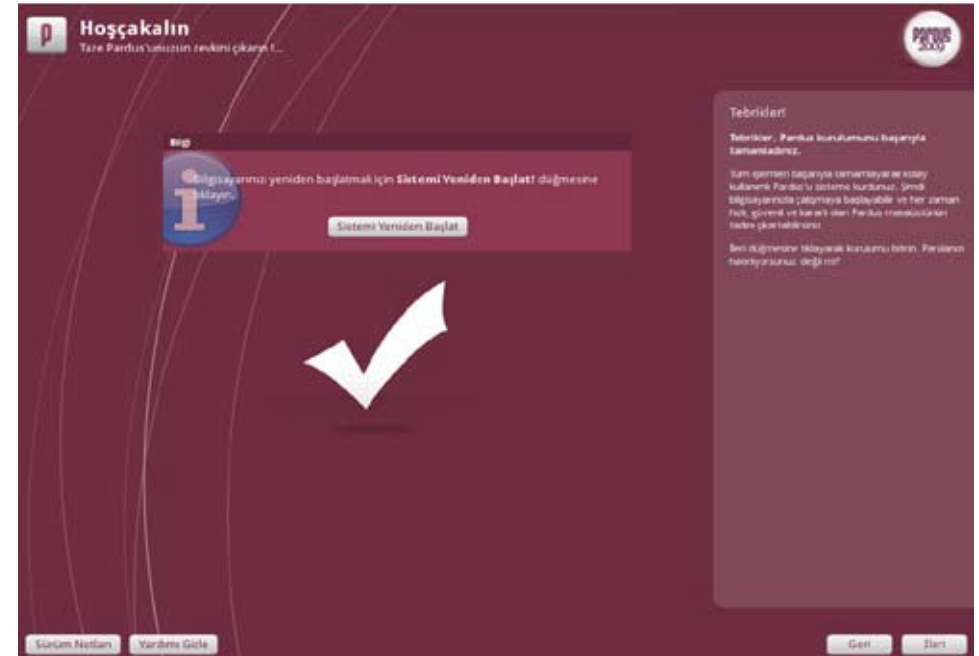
Hoşçakalın
Taze Pardus'unuzun zevkini çıkarın!...

PARDUS 2009

Bilgi

Bilgisayarınızı yeniden başlatmak için **Sistemi Yeniden Başlat!** düğmesine tıklayın.

Sistemi Yeniden Başlat

Tebrikler!

Tebrikler, Pardus kurulumunu başarıyla tamamladınız.

Tüm işlemleri başarıyla tamamlayarak kolay kullanımlı Pardus'u sisteme kurdunuz. Şimdi bilgisayarınızda çalışmaya başlayabilir ve her zaman hızlı, güvenli ve kararlı olan Pardus maceralarının tadını çıkartabilirsiniz.

İleri düğmesine tıklayarak kurulumu bitirin. Pardus'u hatırlıyorsunuz, değil mi?

Sürüm Notları
Yardımı Gizle
Geri
İleri